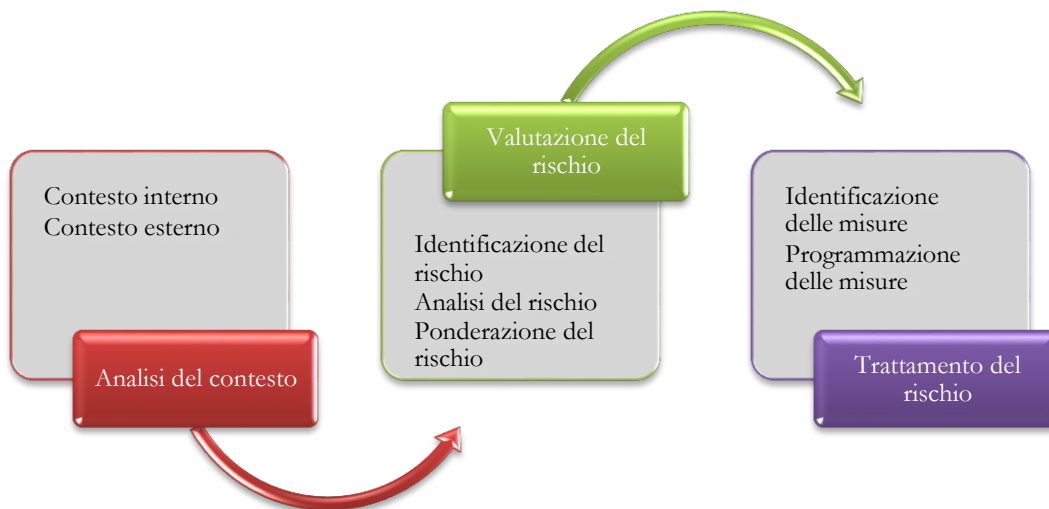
Contesto interno
Contesto esterno

Analisi del contesto

Valutazione del rischio

Identificazione del rischio
Analisi del rischio
Ponderazione del rischio

Identificazione delle misure
Programmazione delle misure

Trattamento del rischio